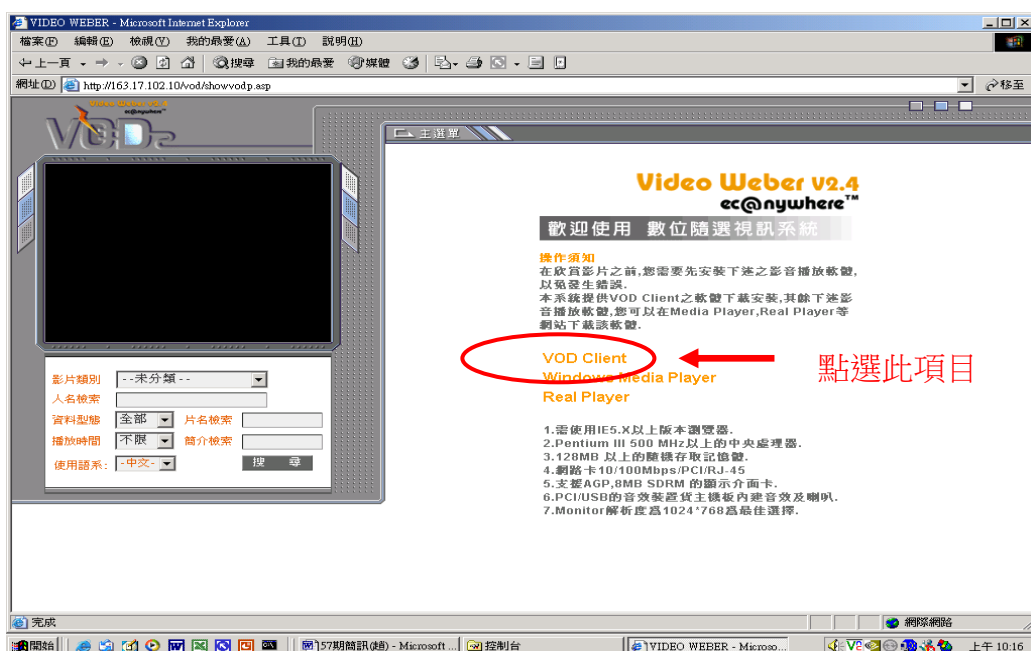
VIDEO WEBER - Microsoft Internet Explorer

檔案(F) 編輯(E) 檢視(V) 我的最愛(A) 工具(T) 說明(H)

上一頁 搜尋 我的最愛 媒體

網址(D) http://163.17.102.10/vod/showvodp.asp 移至

Video Weber V2.4 ec@nywhere

VOD

主選單

Video Weber V2.4
ec@nywhere™

歡迎使用 數位隨選視訊系統

操作須知
在欣賞影片之前,您需要先安裝下述之影音播放軟體,以免發生錯誤。
本系統提供VOD Client之軟體下載安裝,其餘下述影音播放軟體,您可以在Media Player,Real Player等網站下載該軟體。

VOD Client
Windows Media Player
Real Player

點選此項目

1.需使用IE5.X以上版本瀏覽器.
2.Pentium III 500 MHz以上的中央處理器.
3.128MB 以上的隨機存取記憶體.
4.網路卡10/100Mbps/PCI/RJ-45
5.支援AGP,8MB SDRM 的顯示介面卡.
6.PCI/USB的音效裝置貨主機板內建音效及喇叭.
7.Monitor解析度為1024*768為最佳選擇.

影片類別 --未分類--
人名檢索
資料型態 全部 片名檢索
播放時間 不限 簡介檢索
使用語系: -中文- 搜 尋

完成 網際網路

開始 57期簡訊(趙) - Microsoft ... 控制台 VIDEO WEBER - Microso... 上午 10:16